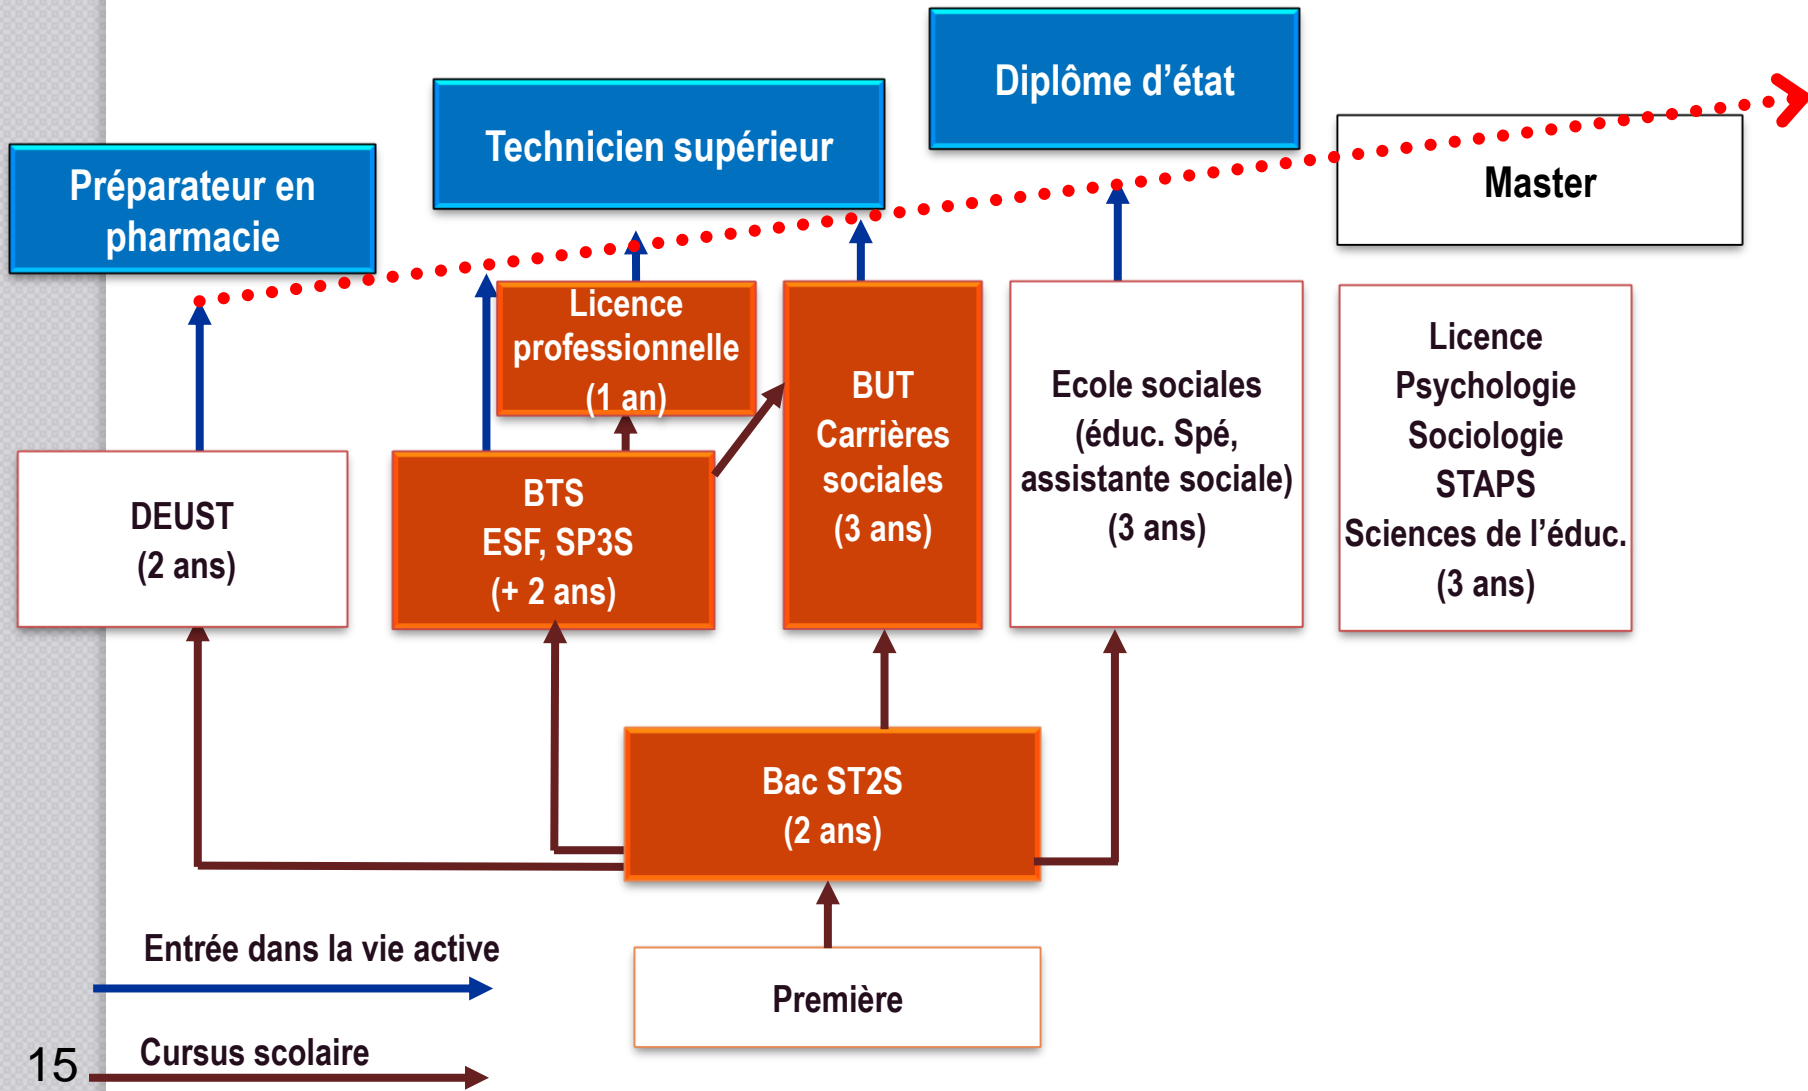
Diplôme d'état

Technicien supérieur

Préparateur en pharmacie

Master

Licence professionnelle (1 an)

BUT Carrières sociales (3 ans)

Ecole sociales (éduc. Spé, assistante sociale) (3 ans)

Licence Psychologie Sociologie STAPS Sciences de l'éduc. (3 ans)

DEUST (2 ans)

BTS ESF, SP3S (+ 2 ans)

Bac ST2S (2 ans)

Entrée dans la vie active

Première

15

Cursus scolaire